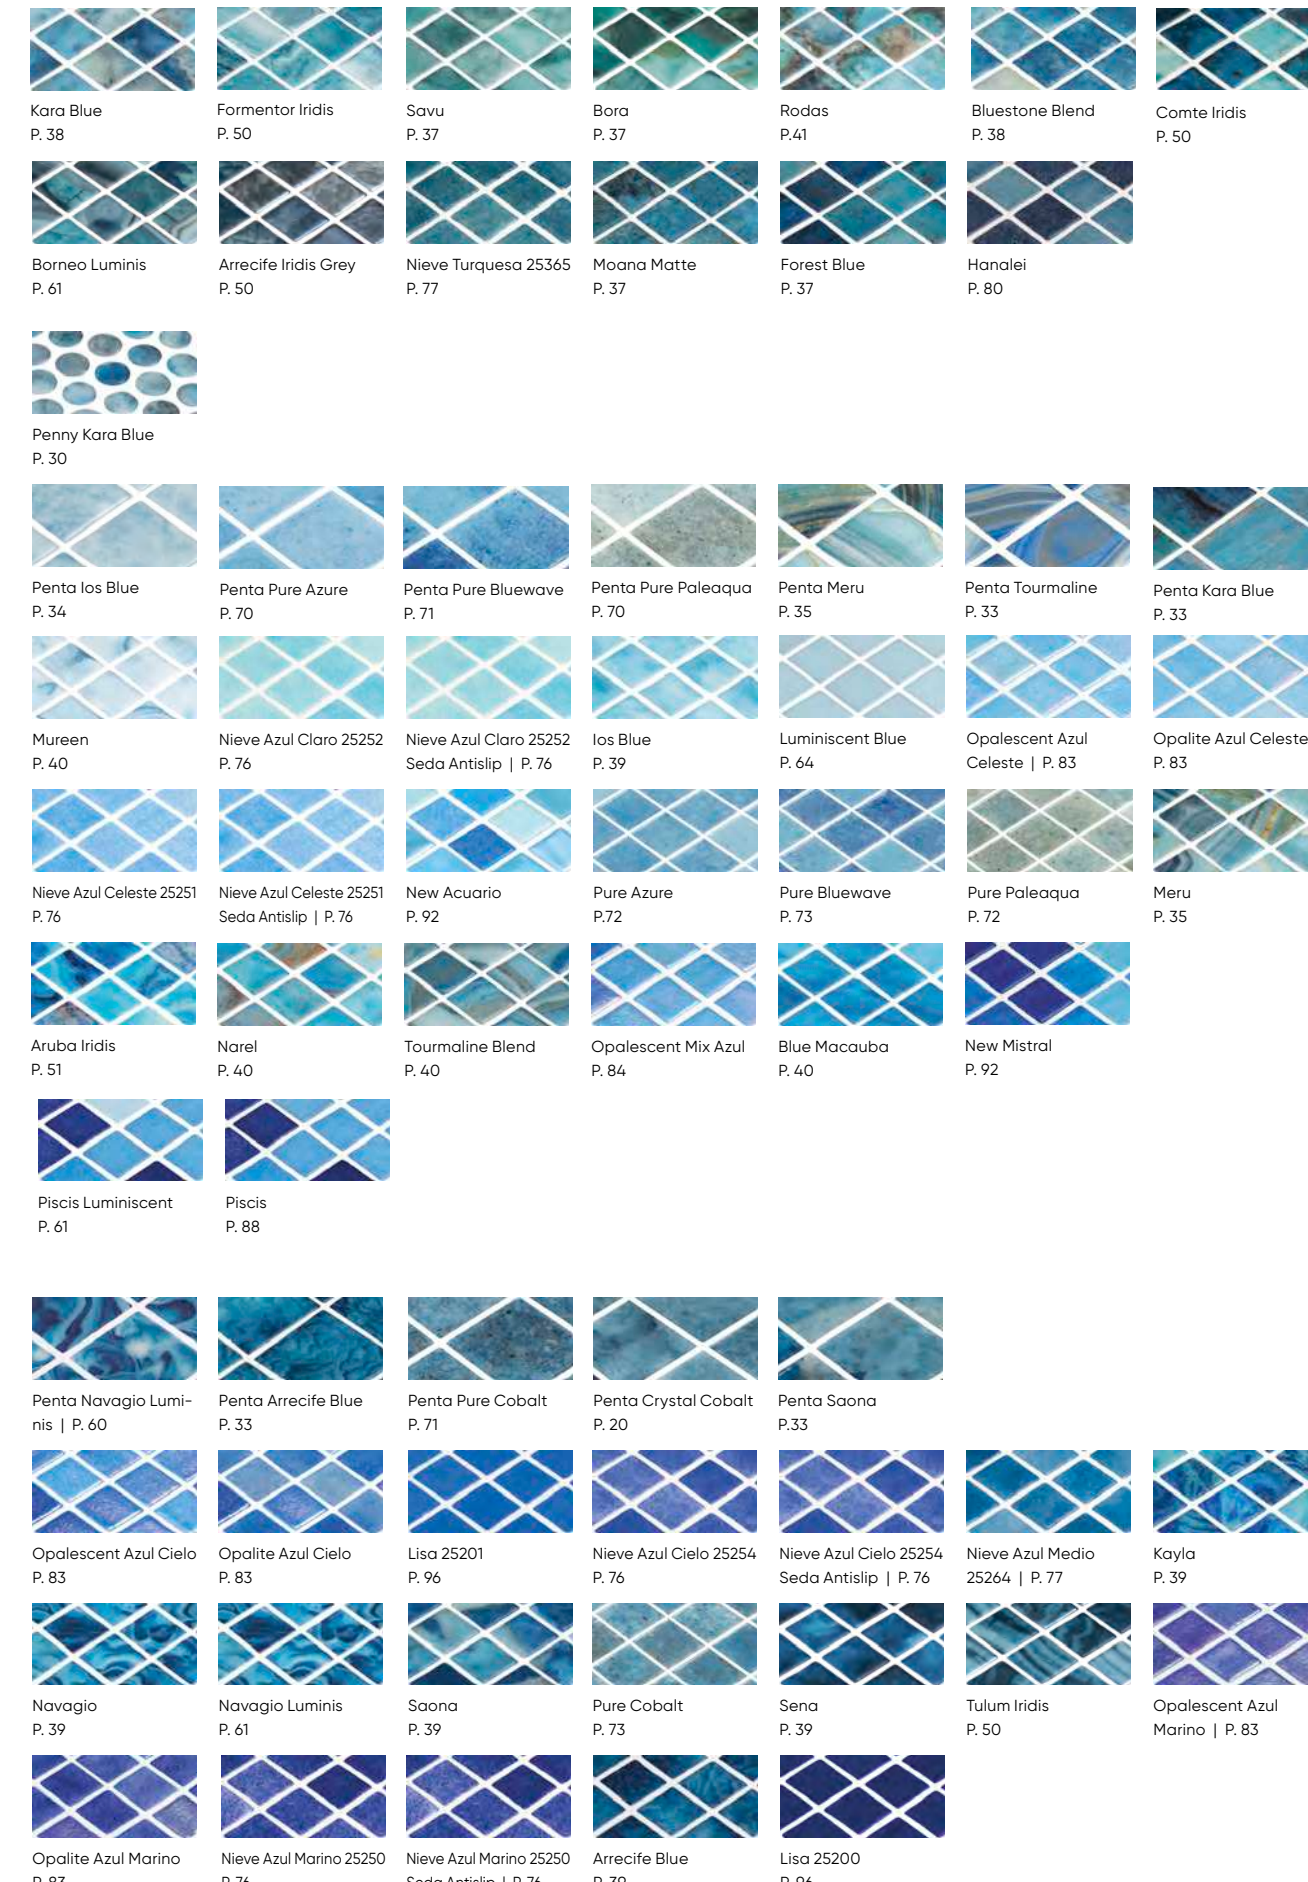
Kara Blue
P. 38

Formentor Iridis
P. 50

Savu
P. 37

Bora
P. 37

Rodas
P.41

Bluestone Blend
P. 38

Comte Iridis
P. 50

Borneo Luminis
P. 61

Arrecife Iridis Grey
P. 50

Nieve Turquesa 25365
P. 77

Moana Matte
P. 37

Forest Blue
P. 37

Hanalei
P. 80

Penny Kara Blue
P. 30

Penta Ios Blue
P. 34

Penta Pure Azure
P. 70

Penta Pure Bluewave
P. 71

Penta Pure Paleaqua
P. 70

Penta Meru
P. 35

Penta Tourmaline
P. 33

Penta Kara Blue
P. 33

Mureen
P. 40

Nieve Azul Claro 25252
P. 76

Nieve Azul Claro 25252
Seda Antislip | P. 76

Ios Blue
P. 39

Luminiscent Blue
P. 64

Opalescent Azul
Celeste | P. 83

Opalite Azul Celeste
P. 83

Nieve Azul Celeste 25251
P. 76

Nieve Azul Celeste 25251
Seda Antislip | P. 76

New Acuario
P. 92

Pure Azure
P.72

Pure Bluewave
P. 73

Pure Paleaqua
P. 72

Meru
P. 35

Aruba Iridis
P. 51

Narel
P. 40

Tourmaline Blend
P. 40

Opalescent Mix Azul
P. 84

Blue Macauba
P. 40

New Mistral
P. 92

Piscis Luminiscent
P. 61

Piscis
P. 88

Penta Navagio Luminis | P. 60

Penta Arrecife Blue
P. 33

Penta Pure Cobalt
P. 71

Penta Crystal Cobalt
P. 20

Penta Saona
P.33

Opalescent Azul Cielo
P. 83

Opalite Azul Cielo
P. 83

Lisa 25201
P. 96

Nieve Azul Cielo 25254
P. 76

Nieve Azul Cielo 25254
Seda Antislip | P. 76

Nieve Azul Medio
25264 | P. 77

Kayla
P. 39

Navagio
P. 39

Navagio Luminis
P. 61

Saona
P. 39

Pure Cobalt
P. 73

Sena
P. 39

Tulum Iridis
P. 50

Opalescent Azul
Marino | P. 83

Opalite Azul Marino
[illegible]

Nieve Azul Marino 25250
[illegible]

Nieve Azul Marino 25250
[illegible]

Arrecife Blue
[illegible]

Lisa 25200
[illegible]